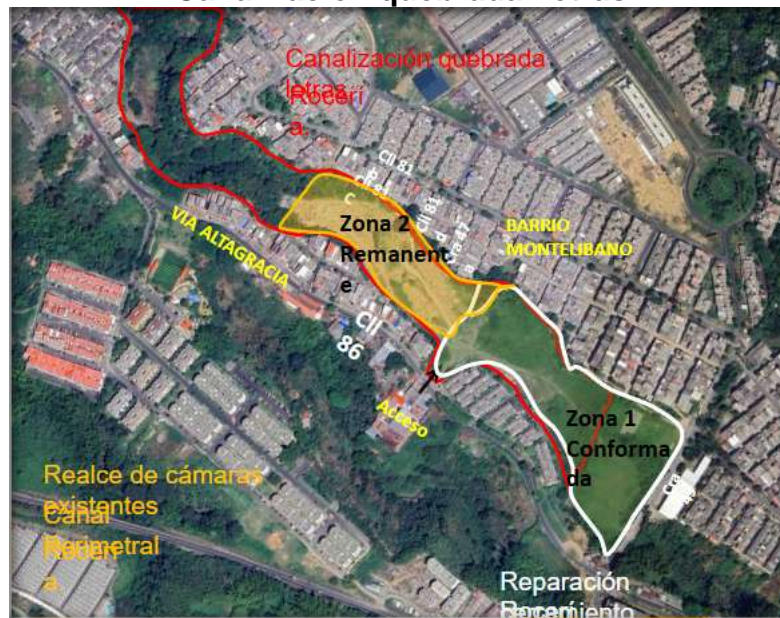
Canalización quebrada letras
Rocería

Cll 81
Cll 81
Cll 81 d
Cra 47

Zona 2 Remanente

BARRIO MONTELIBANO

VIA ALTAGRACIA

Cll 86

Acceso

Zona 1 Conformada

Ca

Realce de cámaras existentes
Canal Perimetral
Rocería

Reparación Revestimiento
Rocería